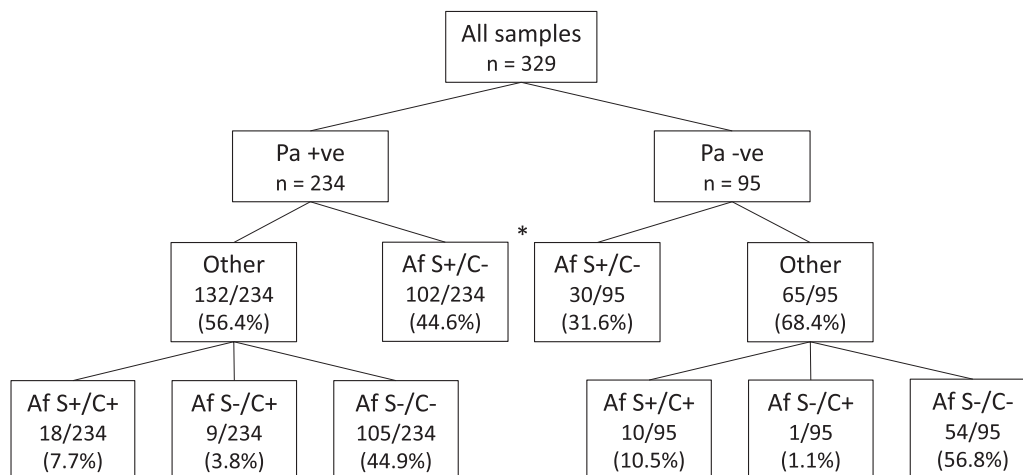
All samples
n = 329

Pa +ve
n = 234

Pa -ve
n = 95

*

Other
132/234
(56.4%)

Af S+/C-
102/234
(44.6%)

Af S+/C-
30/95
(31.6%)

Other
65/95
(68.4%)

Af S+/C+
18/234
(7.7%)

Af S-/C+
9/234
(3.8%)

Af S-/C-
105/234
(44.9%)

Af S+/C+
10/95
(10.5%)

Af S-/C+
1/95
(1.1%)

Af S-/C-
54/95
(56.8%)